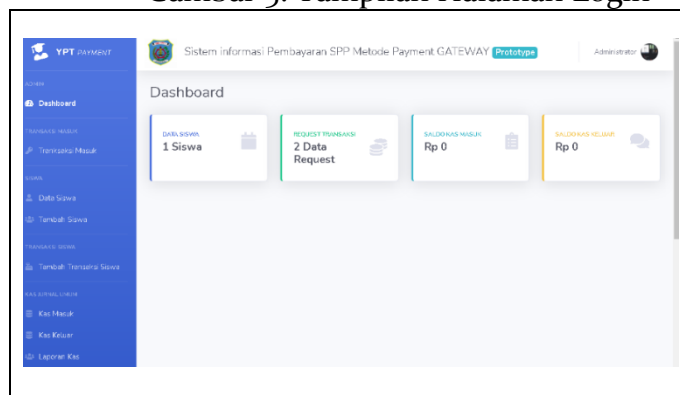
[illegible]

YPT PAYMENT

ADMIN

Dashboard

TRANSAKSI MASUK

Transaksi Masuk

SISWA

Data Siswa

Tambah Siswa

TRANSAKSI SISWA

Tambah Transaksi Siswa

KAS SEKOLAH

Kas Masuk

Kas Keluar

Laporan Kas

Sistem Informasi Pembayaran SPP Metode Payment GATEWAY Prototype

Administrator

Dashboard

DATA SISWA
1 Siswa

REQUEST TRANSAKSI
2 Data Request

SALDO KAS MASUK
Rp 0

SALDO KAS KELUAR
Rp 0